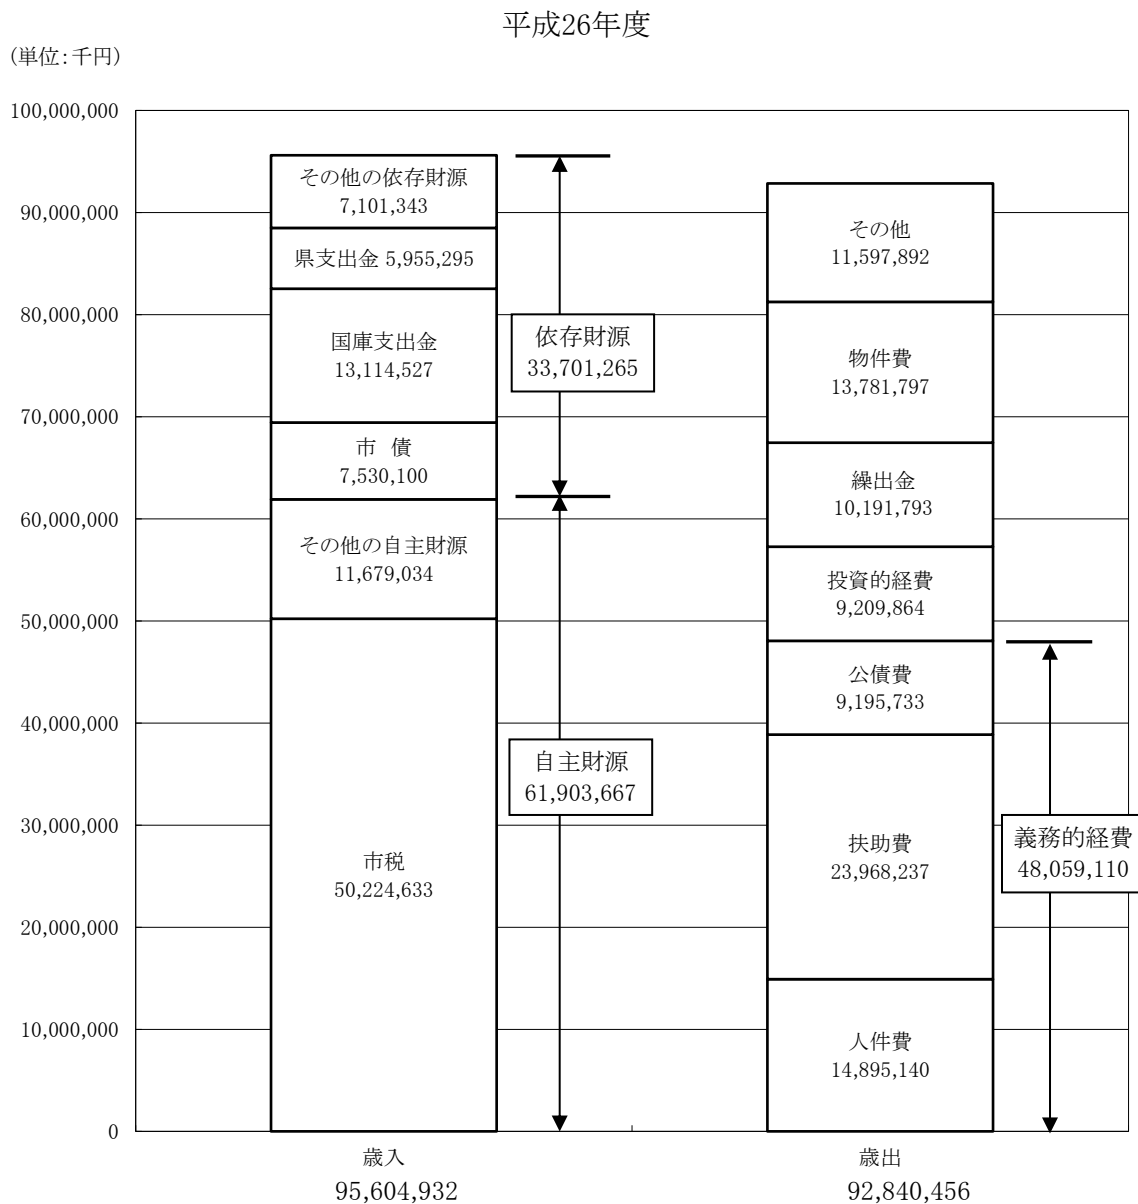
平成26年度

(単位:千円)

100,000,000
90,000,000
80,000,000
70,000,000
60,000,000
50,000,000
40,000,000
30,000,000
20,000,000
10,000,000
0

その他の依存財源
7,101,343

県支出金 5,955,295

国庫支出金
13,114,527

市 債
7,530,100

その他の自主財源
11,679,034

市税
50,224,633

依存財源
33,701,265

自主財源
61,903,667

その他
11,597,892

物件費
13,781,797

繰出金
10,191,793

投資的経費
9,209,864

公債費
9,195,733

扶助費
23,968,237

人件費
14,895,140

義務的経費
48,059,110

歳入
95,604,932

歳出
92,840,456